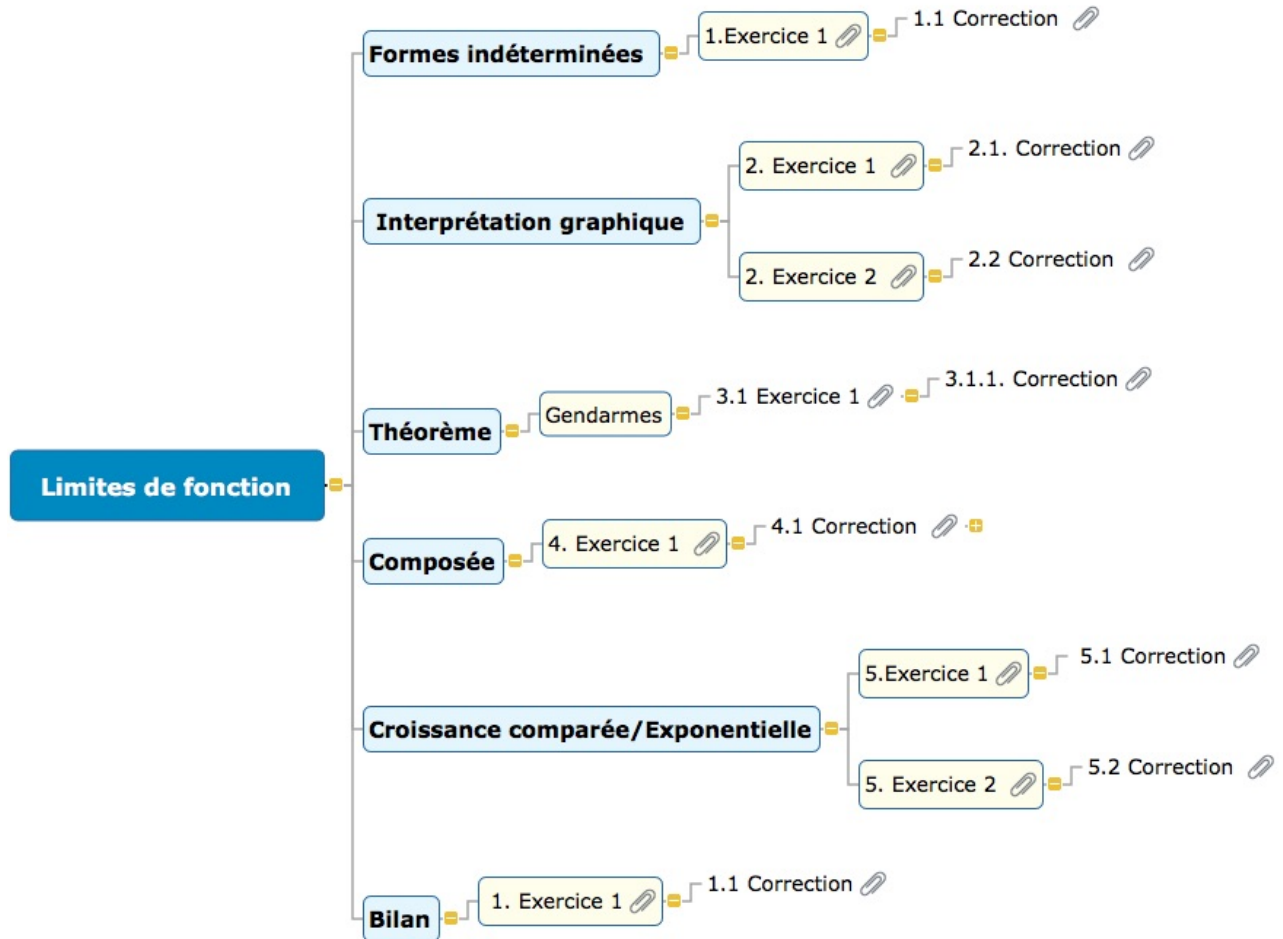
Limites de fonction

Formes indéterminées
1.Exercice 1
1.1 Correction

Interprétation graphique
2. Exercice 1
2.1. Correction
2. Exercice 2
2.2 Correction

Théorème
Gendarmes
3.1 Exercice 1
3.1.1. Correction

Composée
4. Exercice 1
4.1 Correction

Croissance comparée/Exponentielle
5.Exercice 1
5.1 Correction
5. Exercice 2
5.2 Correction

Bilan
1. Exercice 1
1.1 Correction